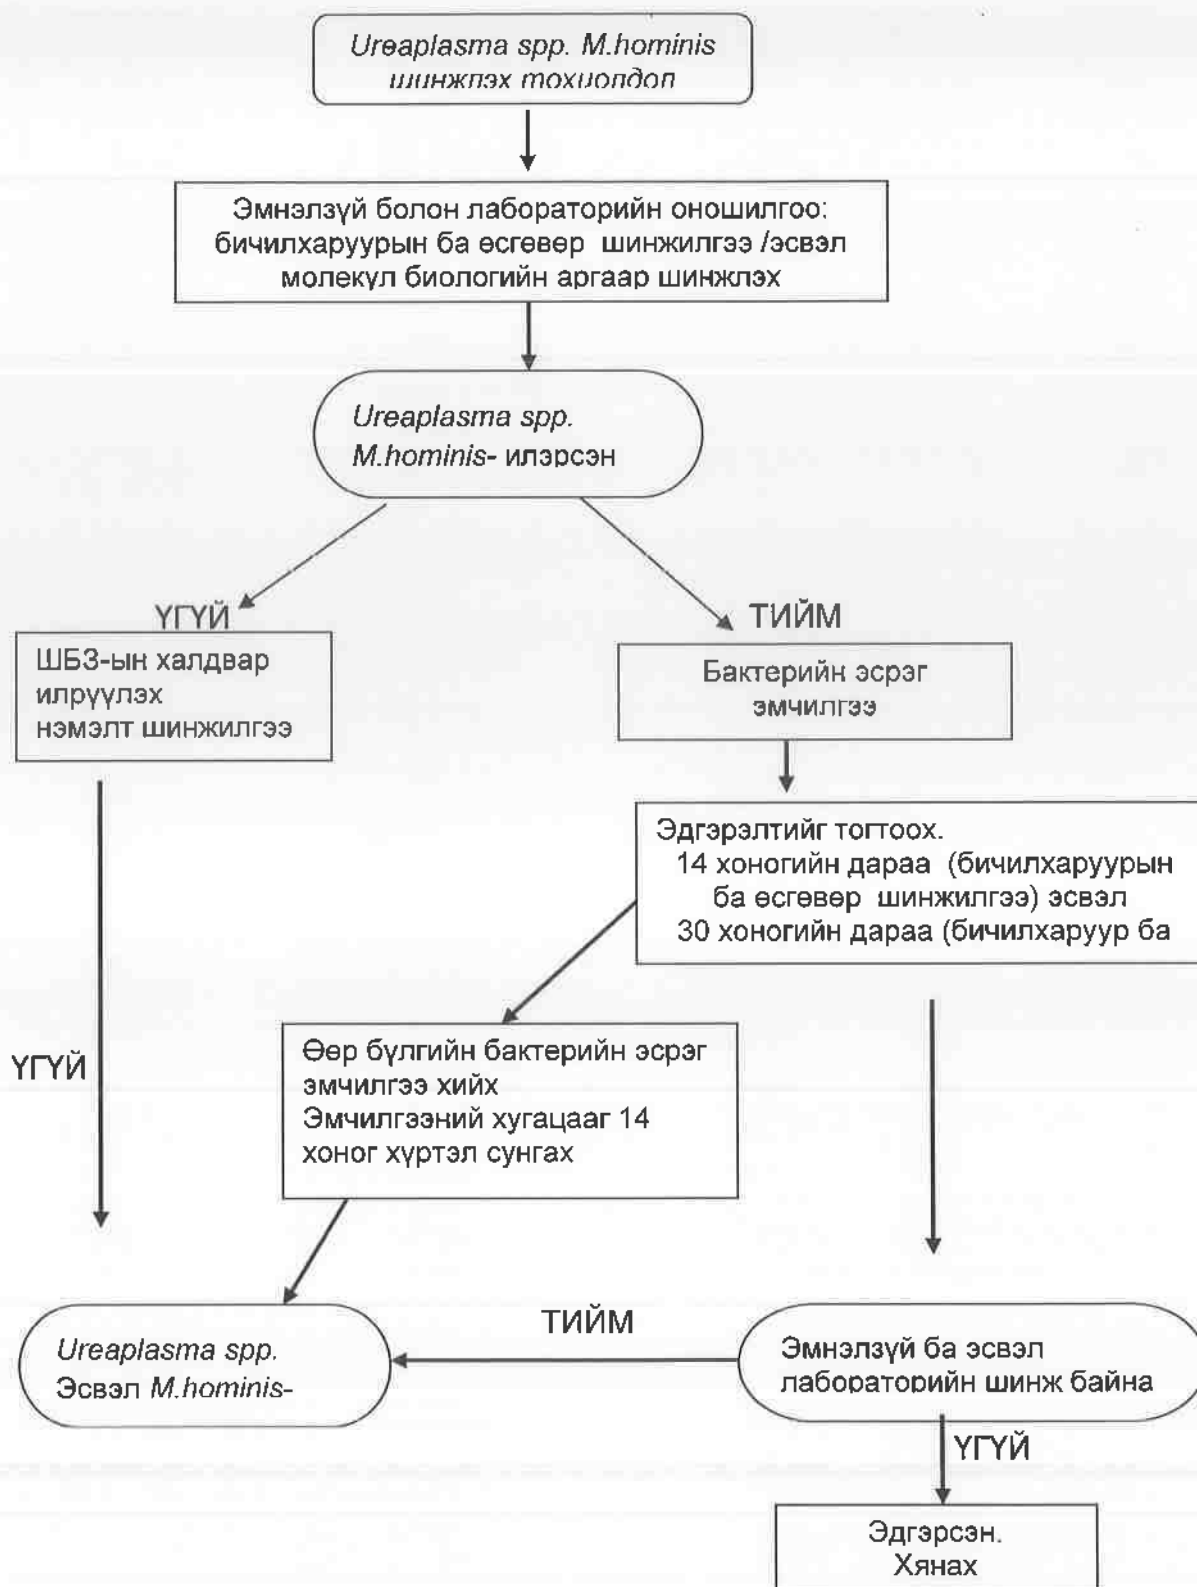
*Ureaplasma spp. M.hominis* шинжлэх тохиолдол

Эмнэлзүй болон лабораторийн оношилгоо: бичилхаруурын ба өсгөвөр шинжилгээ /эсвэл молекул биологийн аргаар шинжлэх

*Ureaplasma spp. M.hominis-* илэрсэн

ҮГҮЙ

ШБЗ-ын халдвар илрүүлэх нэмэлт шинжилгээ

ТИЙМ

Бактерийн эсрэг эмчилгээ

Эдгэрэлтийг тогтоох. 14 хоногийн дараа (бичилхаруурын ба өсгөвөр шинжилгээ) эсвэл 30 хоногийн дараа (бичилхаруур ба

ҮГҮЙ

Өөр бүлгийн бактерийн эсрэг эмчилгээ хийх Эмчилгээний хугацааг 14 хоног хүртэл сунгах

*Ureaplasma spp.* Эсвэл *M.hominis-*

ТИЙМ

Эмнэлзүй ба эсвэл лабораторийн шинж байна

ҮГҮЙ

Эдгэрсэн. Хянах